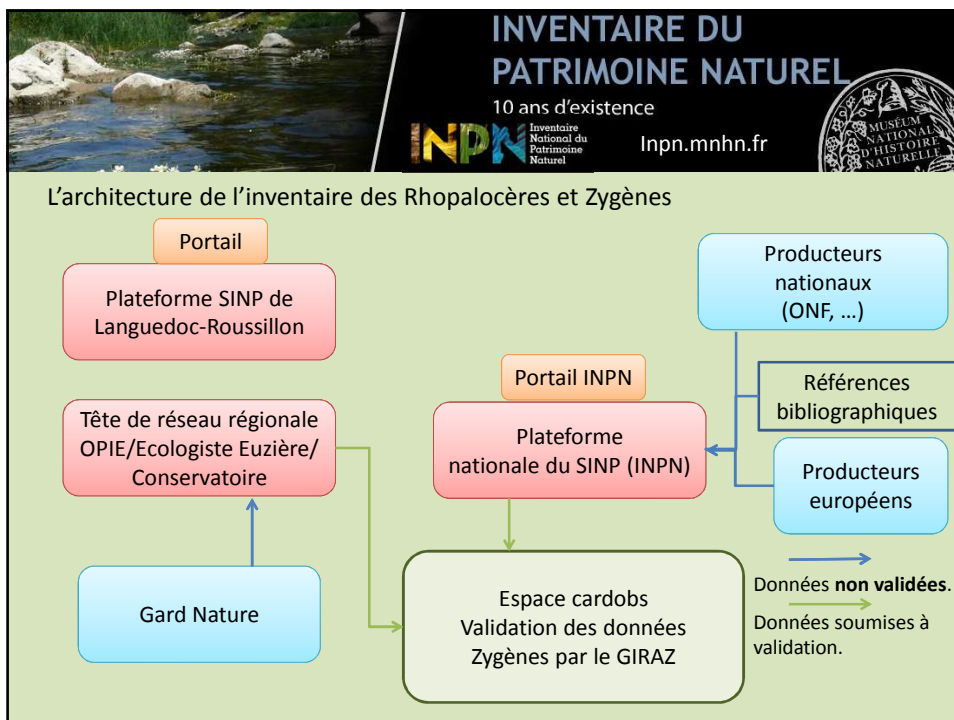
INVENTAIRE DU PATRIMOINE NATUREL
10 ans d'existence
INPN Inventaire National du Patrimoine Naturel
Inpn.mnhn.fr
MUSÉUM NATIONAL D'HISTOIRE NATURELLE

L'architecture de l'inventaire des Rhopalocères et Zygènes

Portail

Plateforme SINP de Languedoc-Roussillon

Tête de réseau régionale OPIE/Ecologiste Euzière/ Conservatoire

Gard Nature

Portail INPN

Plateforme nationale du SINP (INPN)

Producteurs nationaux (ONF, …)

Références bibliographiques

Producteurs européens

Espace cardobs Validation des données Zygènes par le GIRAZ

Données **non validées**.

Données soumises à validation.